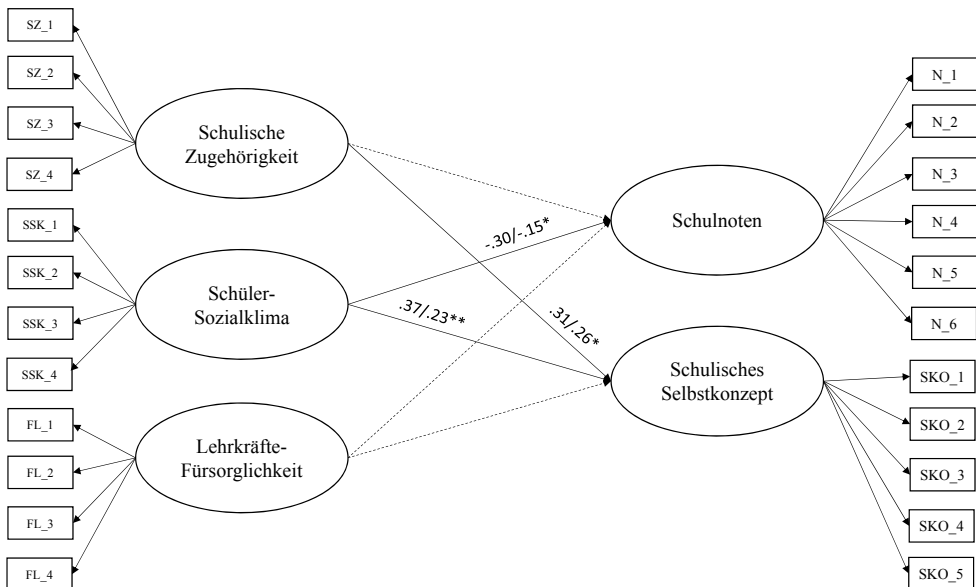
SZ_1

SZ_2

SZ_3

SZ_4

SSK_1

SSK_2

SSK_3

SSK_4

FL_1

FL_2

FL_3

FL_4

Schulische Zugehörigkeit

Schüler-Sozialklima

Lehrkräfte-Fürsorglichkeit

-.30/-.15*

.37/.23**

.31/.26*

Schulnoten

Schulisches Selbstkonzept

N_1

N_2

N_3

N_4

N_5

N_6

SKO_1

SKO_2

SKO_3

SKO_4

SKO_5